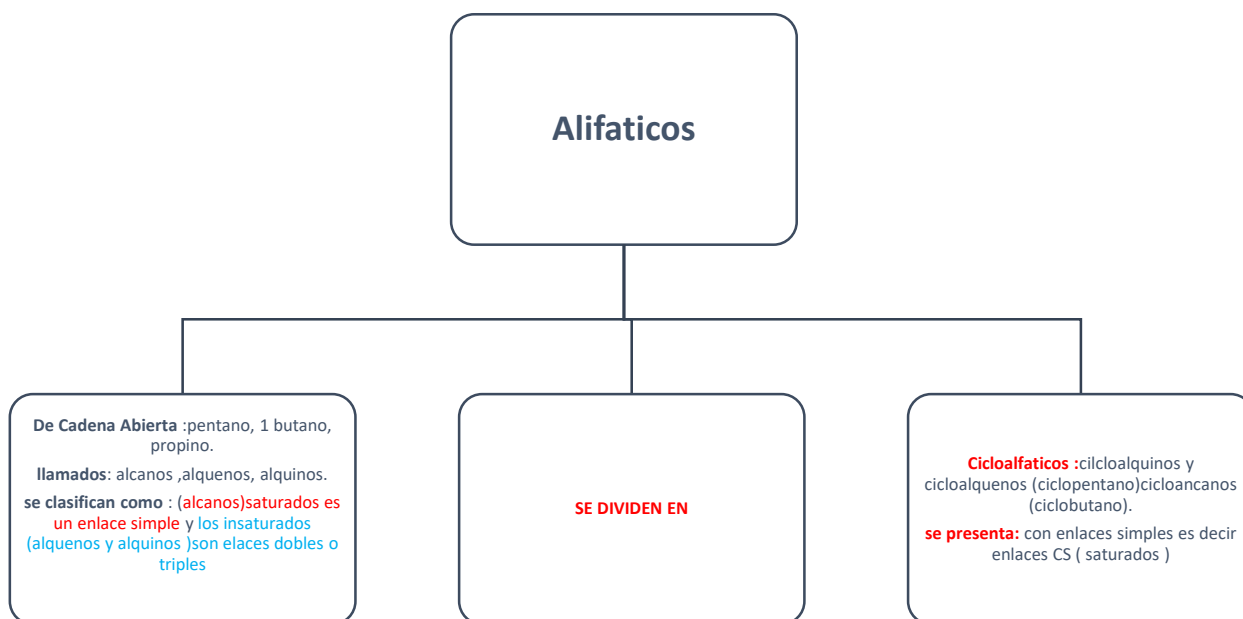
Alifaticos

De Cadena Abierta :pentano, 1 butano, propino.

llamados: alcanos ,alquenos, alquinos.

se clasifican como : (alcanos)saturados es un enlace simple y los insaturados (alquenos y alquinos )son elaces dobles o triples

SE DIVIDEN EN

Cicloalfaticos :cilcloalquinos y cicloalquenos (ciclopentano)cicloancanos (ciclobutano).

se presenta: con enlaces simples es decir enlaces CS ( saturados )